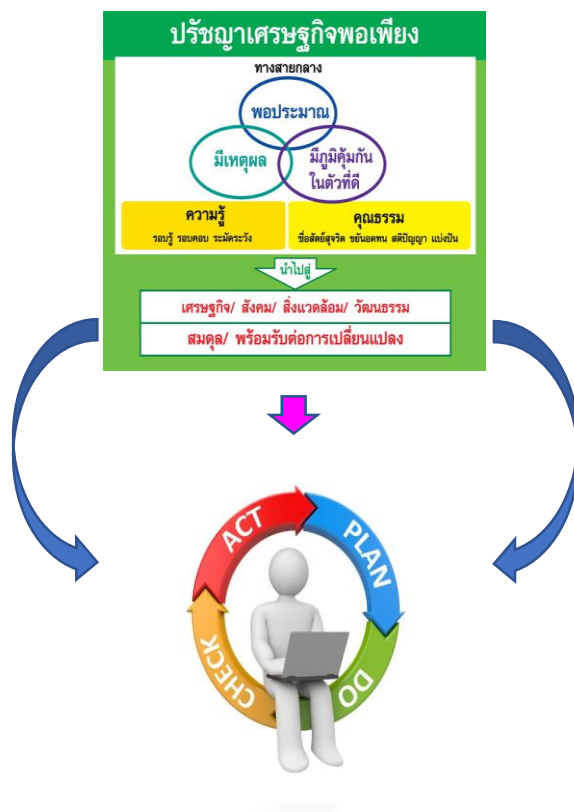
ปรัชญาเศรษฐกิจพอเพียง

ทางสายกลาง

พอประมาณ

มีเหตุผล

มีภูมิคุ้มกันในตัวที่ดี

ความรู้
รอบรู้ รอบคอบ ระมัดระวัง

คุณธรรม
ซื่อสัตย์สุจริต ขยันอดทน สติปัญญา แบ่งปัน

นำไปสู่

เศรษฐกิจ/ สังคม/ สิ่งแวดล้อม/ วัฒนธรรม

สมดุล/ พร้อมรับต่อการเปลี่ยนแปลง

ACT
PLAN
DO
CHECK